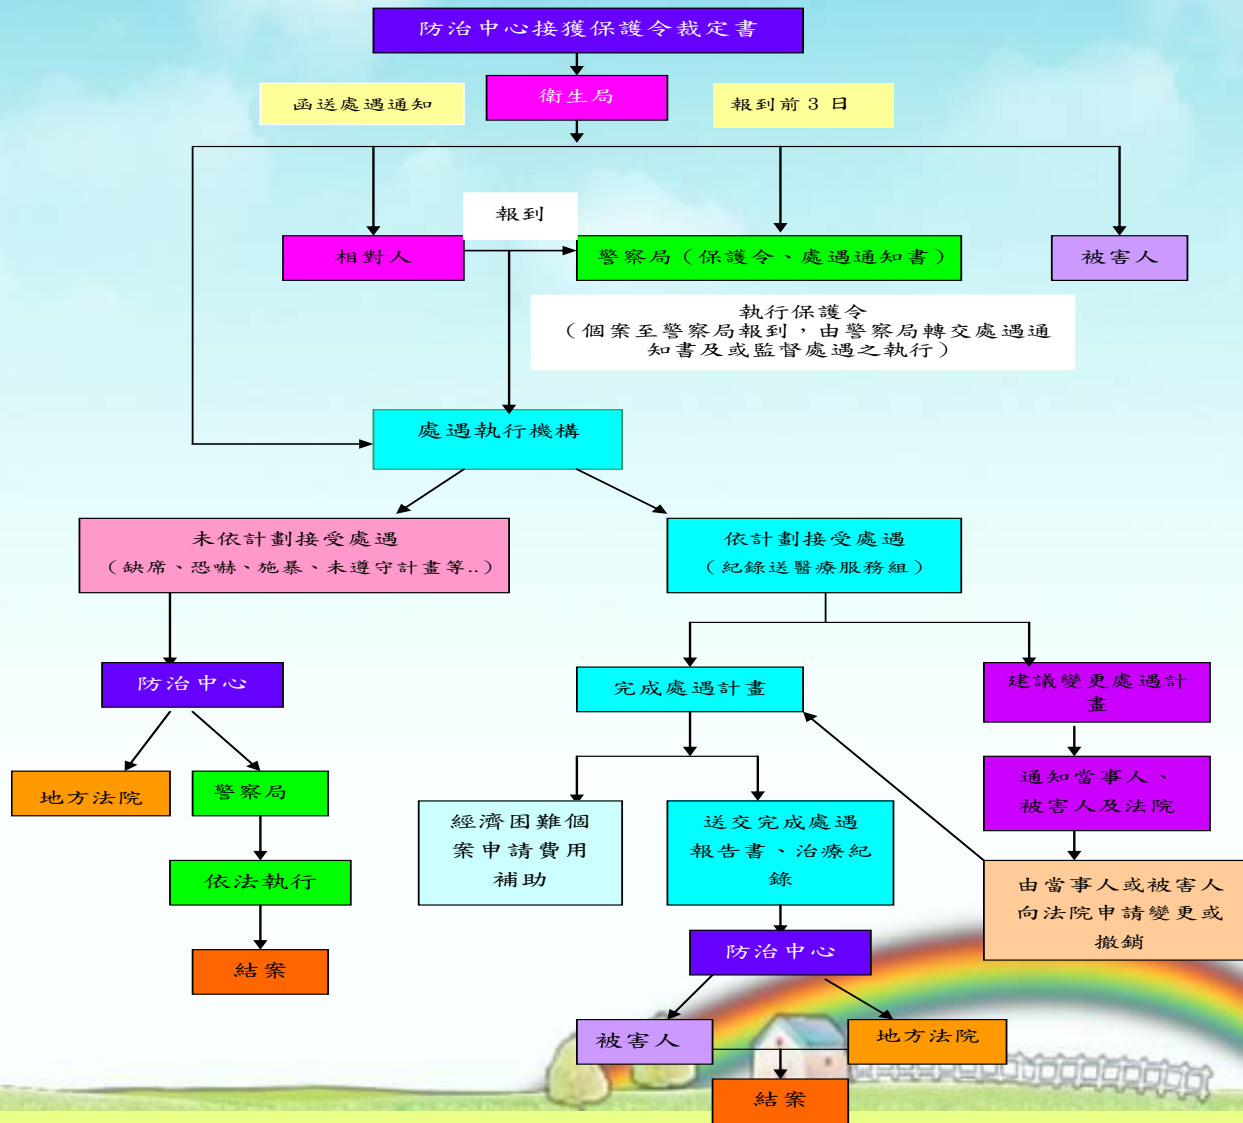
防治中心接獲保護令裁定書

函送處遇通知

衛生局

報到前3日

報到

相對人

警察局（保護令、處遇通知書）

被害人

執行保護令
（個案至警察局報到，由警察局轉交處遇通知書及或監督處遇之執行）

處遇執行機構

未依計劃接受處遇
（缺席、恐嚇、施暴、未遵守計畫等..）

依計劃接受處遇
（紀錄送醫療服務組）

防治中心

完成處遇計畫

建議變更處遇計畫

地方法院

警察局

經濟困難個案申請費用補助

送交完成處遇報告書、治療紀錄

通知當事人、被害人及法院

依法執行

由當事人或被害人向法院申請變更或撤銷

結案

防治中心

被害人

地方法院

結案